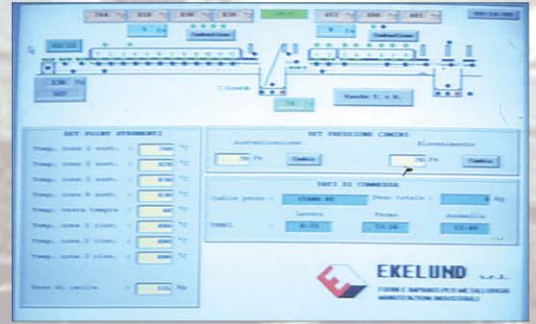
EKELUND

FORNI IMPIANTI PER METALLURGIA

SET POINT STRUMENTI

Temp. zona 1 aust. : 760 °C

Temp. zona 2 aust. : 820 °C

Temp. zona 3 aust. : 830 °C

Temp. zona 4 aust. : 830 °C

Temp. vasca tempra : 60 °C

Temp. zona 1 rinv. : 400 °C

Temp. zona 2 rinv. : 200 °C

Temp. zona 3 rinv. : 400 °C

SET PRESSIONE CAMINI

Austenizzazione

Rinvenimento

Pa

Pa

Cambio

Cambio

DATI DI COMMESSA

Codice pezzo :

Peso totale :

Kg

TEMPI

Lavoro

Forno

Anomalia

Kg

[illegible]